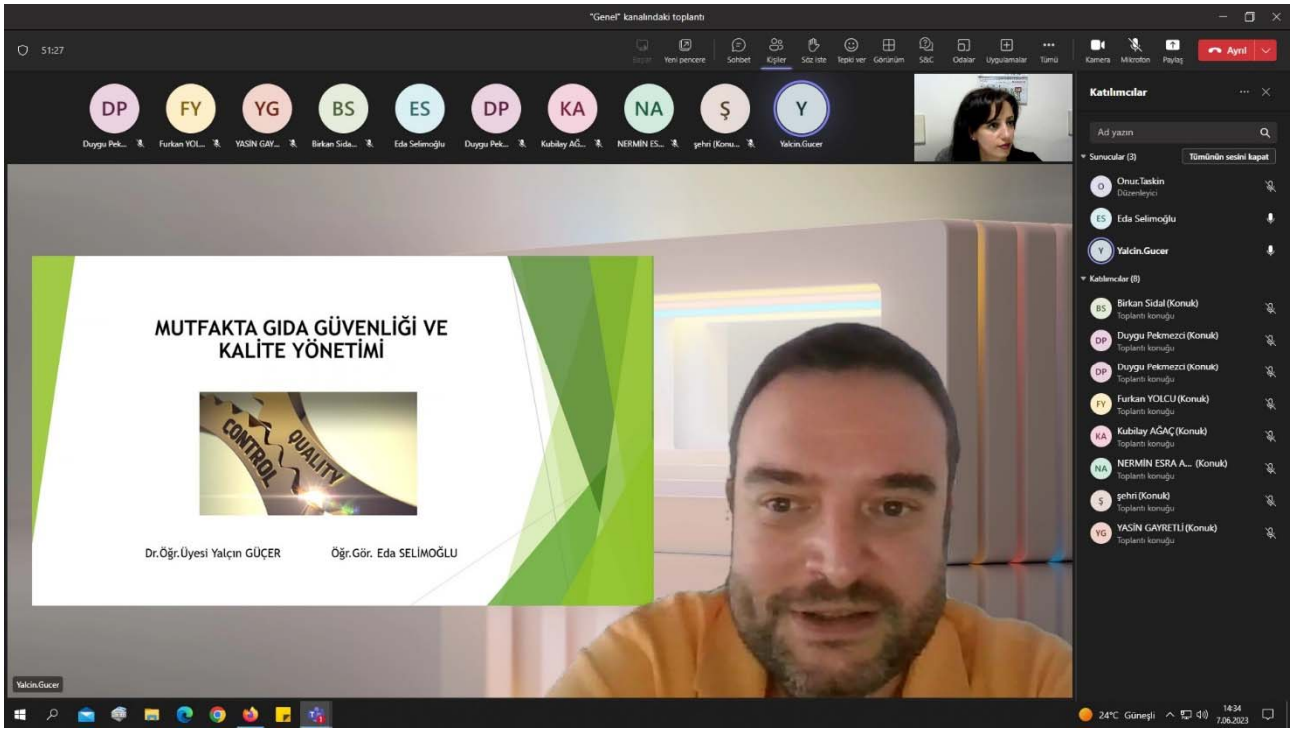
"Genel" kanalındaki toplantı

51:27

Sayaç Yeni pencere Sohbet Kişiler Söz iste Tepki ver Görünüm S&C Odalar Uygulamalar Tümü Kamera Mikrofon Paylaş Ayrıl

DP Duygu Pek... FY Furkan YOL... YG YASİN GAY... BS Birkan Sida... ES Eda Selimoğlu DP Duygu Pek... KA Kubilay AĞ... NA NERMİN ES... Ş şehri (Konu... Y Yalcin.Gucer

MUTFAKTA GIDA GÜVENLİĞİ VE KALİTE YÖNETİMİ

CONTROL QUALITY

Dr.Öğr.Üyesi Yalçın GÜÇER Öğr.Gör. Eda SELİMOĞLU

Yalcin.Gucer

Katılımcılar

Ad yazın

Sunucular (3) Tümünün sesini kapat

Onur.Taskin
Düzenleyici

Eda Selimoğlu

Yalcin.Gucer

Katılımcılar (8)

Birkan Sidal (Konuk)
Toplantı konuğu

Duygu Pekmezci (Konuk)
Toplantı konuğu

Duygu Pekmezci (Konuk)
Toplantı konuğu

Furkan YOLCU (Konuk)
Toplantı konuğu

Kubilay AĞAÇ (Konuk)
Toplantı konuğu

NERMİN ESRA A... (Konuk)
Toplantı konuğu

şehri (Konuk)
Toplantı konuğu

YASİN GAYRETLİ (Konuk)
Toplantı konuğu

24°C Güneşli 14:34 7.06.2023